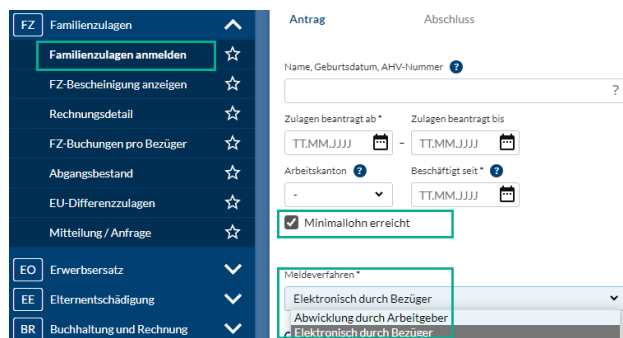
FZ Familienzulagen
Familienzulagen anmelden
FZ-Bescheinigung anzeigen
Rechnungsdetail
FZ-Buchungen pro Bezüger
Abgangsbestand
EU-Differenzzulagen
Mitteilung / Anfrage
EO Erwerbsersatz
EE Elternentschädigung
BR Buchhaltung und Rechnung

Antrag
Abschluss

Name, Geburtsdatum, AHV-Nummer ?
?
Zulagen beantragt ab *
TT.MM.JJJJ
-
Zulagen beantragt bis
TT.MM.JJJJ
Arbeitskanton ?
-
Beschäftigt seit * ?
TT.MM.JJJJ
Minimallohn erreicht

Meldeverfahren *
Elektronisch durch Bezüger
Abwicklung durch Arbeitgeber
Elektronisch durch Bezüger